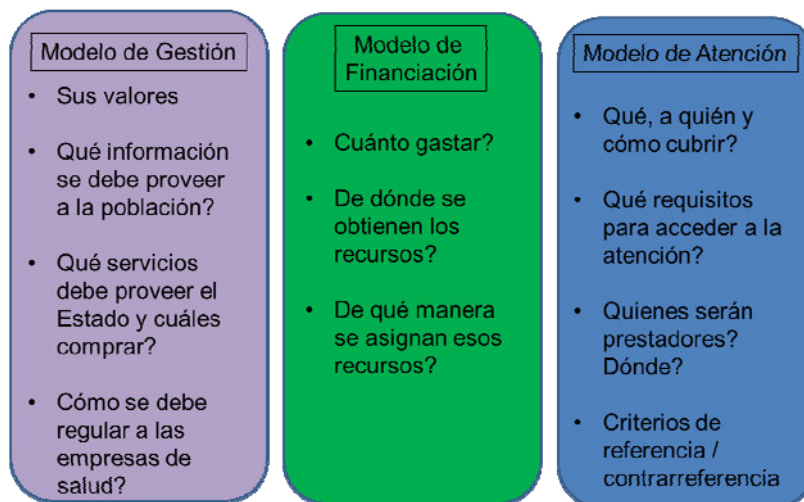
Modelo de Gestión

- Sus valores
- Qué información se debe proveer a la población?
- Qué servicios debe proveer el Estado y cuáles comprar?
- Cómo se debe regular a las empresas de salud?

Modelo de Financiación

- Cuánto gastar?
- De dónde se obtienen los recursos?
- De qué manera se asignan esos recursos?

Modelo de Atención

- Qué, a quién y cómo cubrir?
- Qué requisitos para acceder a la atención?
- Quienes serán prestadores? Dónde?
- Criterios de referencia / contrarreferencia